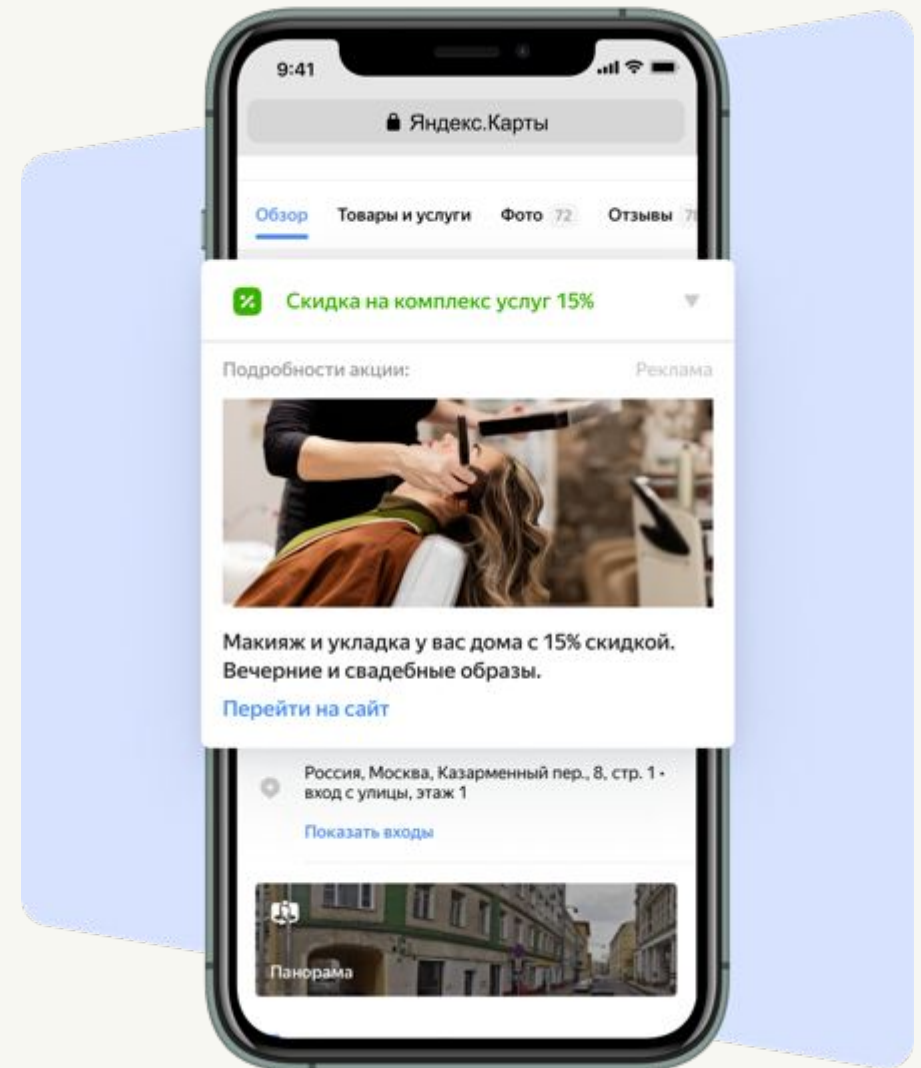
9:41

Яндекс.Карты

Обзор Товары и услуги Фото 72 Отзывы 7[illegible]

Скидка на комплекс услуг 15%

Подробности акции: Реклама

Макияж и укладка у вас дома с 15% скидкой. Вечерние и свадебные образы.

Перейти на сайт

Россия, Москва, Казарменный пер., 8, стр. 1 • вход с улицы, этаж 1

Показать входы

Панорама